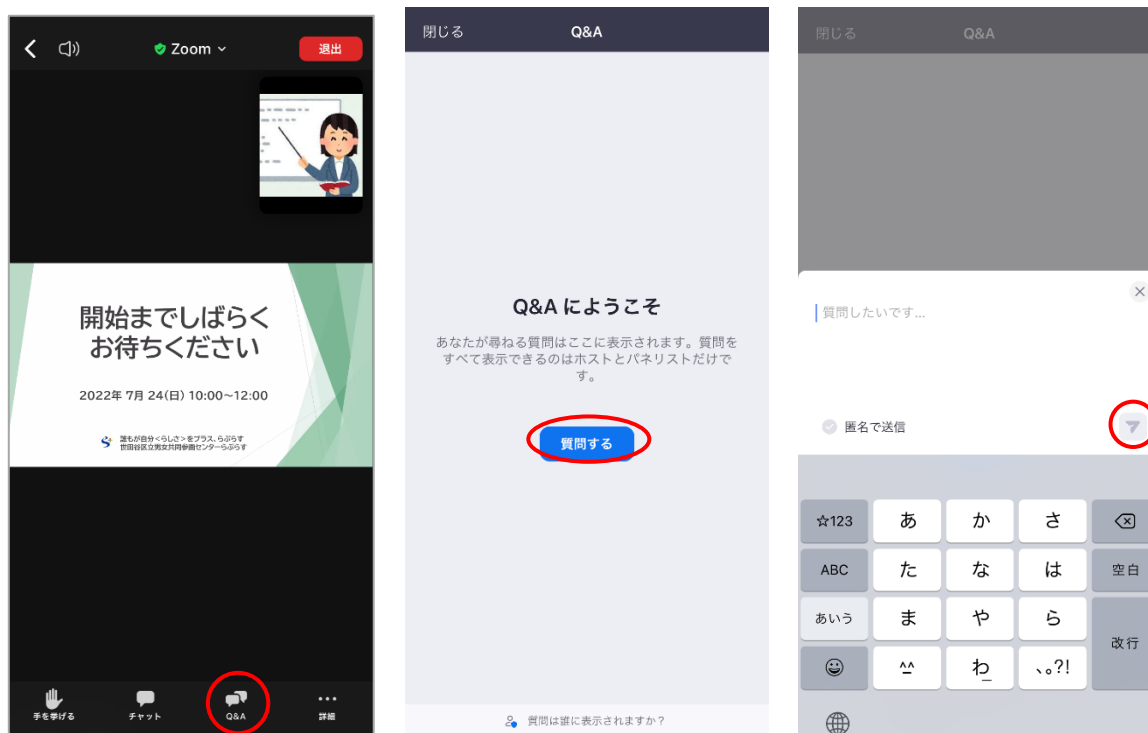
Zoom
退出

開始までしばらくお待ちください

2022年 7月 24(日) 10:00~12:00

誰もが自分<らしさ>をプラス。らぷらす
世田谷区立男女共同参画センターらぷらす

手を挙げる
チャット
Q&A
詳細

閉じる
Q&A

Q&A にようこそ

あなたが尋ねる質問はここに表示されます。質問をすべて表示できるのはホストとパネリストだけです。

質問する

質問は誰に表示されますか？

閉じる
Q&A

質問したいです...

匿名で送信

☆123
あ
か
さ
ABC
た
な
は
空白
あいう
ま
や
ら
改行
^^
わ
、。?!